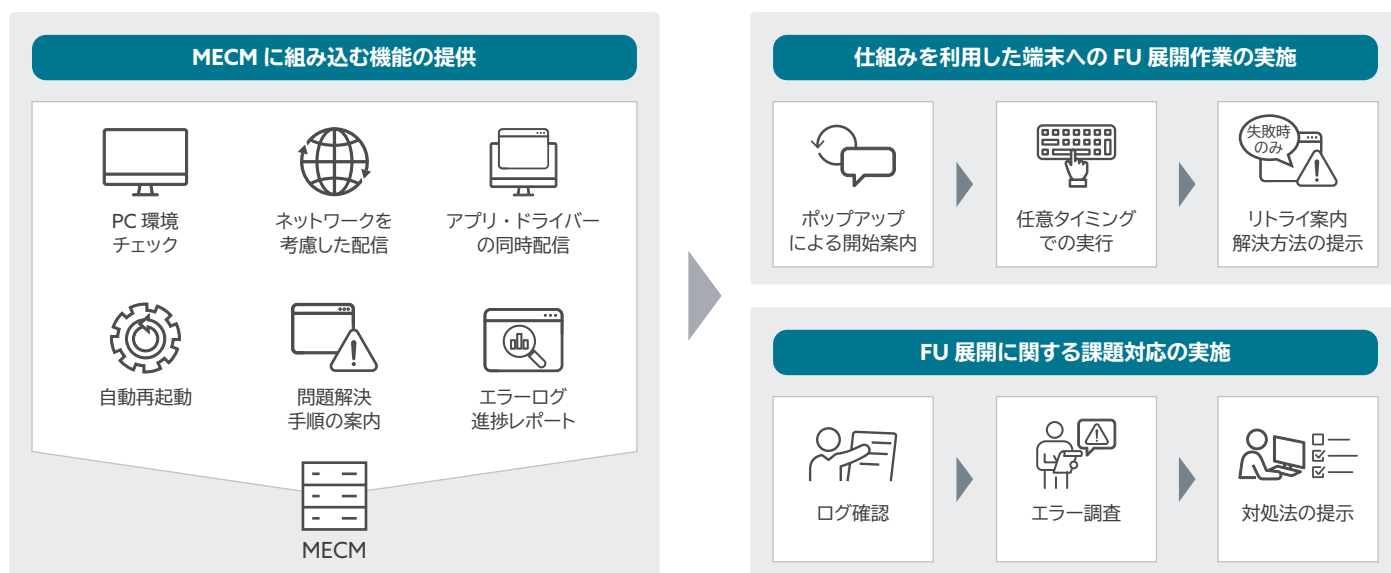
MECM に組み込む機能の提供

PC 環境
チェック

ネットワークを
考慮した配信

アプリ・ドライバー
の同時配信

自動再起動

問題解決
手順の案内

エラーログ
進捗レポート

MECM

仕組みを利用した端末への FU 展開作業の実施

ポップアップ
による開始案内

任意タイミング
での実行

失敗時
のみ

リトライ案内
解決方法の提示

FU 展開に関する課題対応の実施

ログ確認

エラー調査

対処法の提示